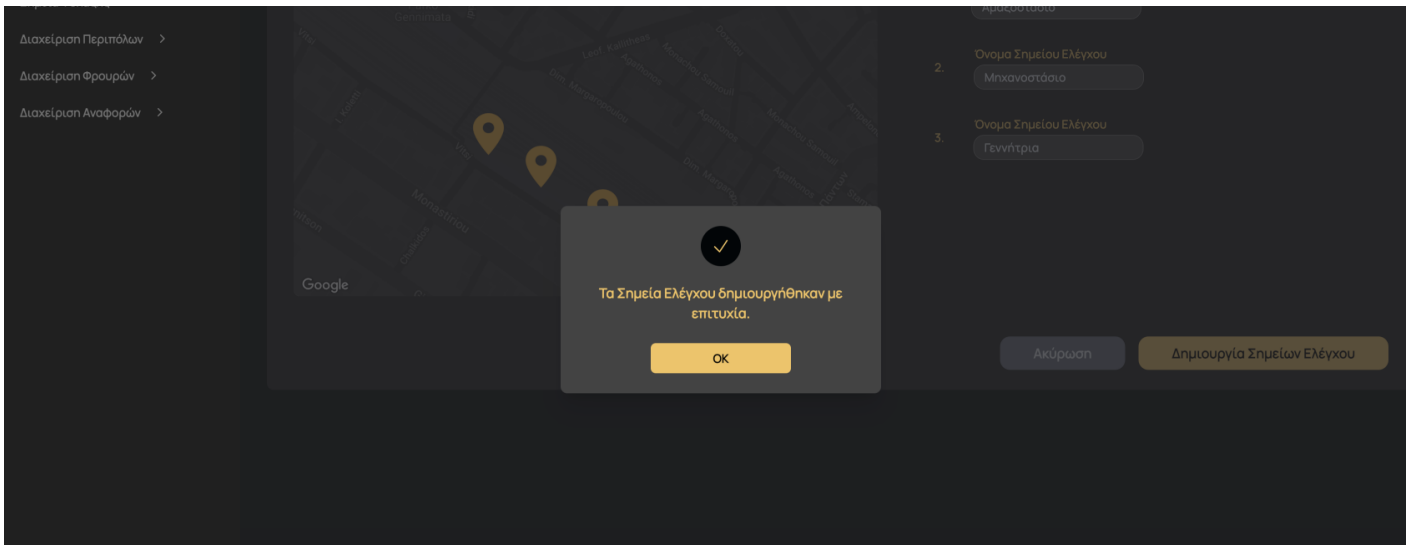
Διαχείριση Περιπόλων >

Διαχείριση Φρουρών >

Διαχείριση Αναφορών >

Gennimata

Google

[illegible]

2. Όνομα Σημείου Ελέγχου

Μηχανοστάσιο

3. Όνομα Σημείου Ελέγχου

Γεννήτρια

Τα Σημεία Ελέγχου δημιουργήθηκαν με επιτυχία.

OK

Ακύρωση

Δημιουργία Σημείων Ελέγχου